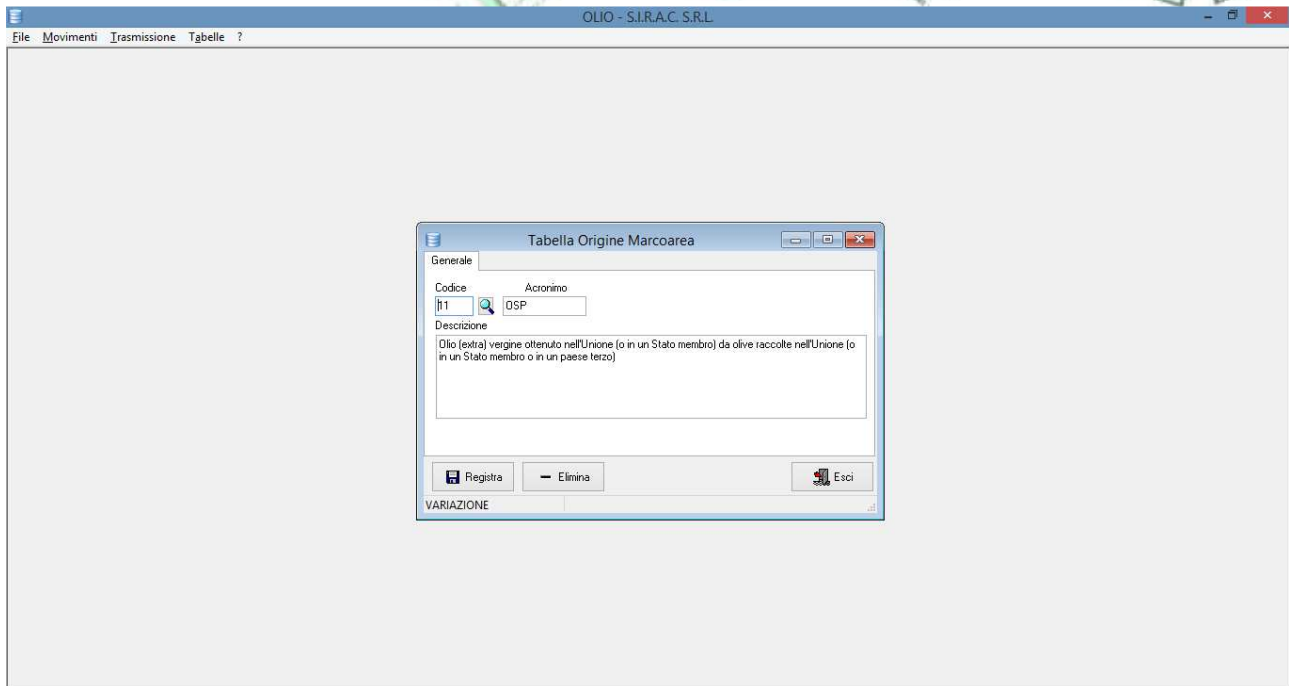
OLIO - S.I.R.A.C. S.R.L.

File Movimenti Trasmissione Tabelle ?

Tabella Origine Marcoarea

Generale

Codice
11

Acronimo
OSP

Descrizione
Olio (extra) vergine ottenuto nell'Unione (o in un Stato membro) da olive raccolte nell'Unione (o in un Stato membro o in un paese terzo)

Registra

Elimina

Esci

VARIAZIONE